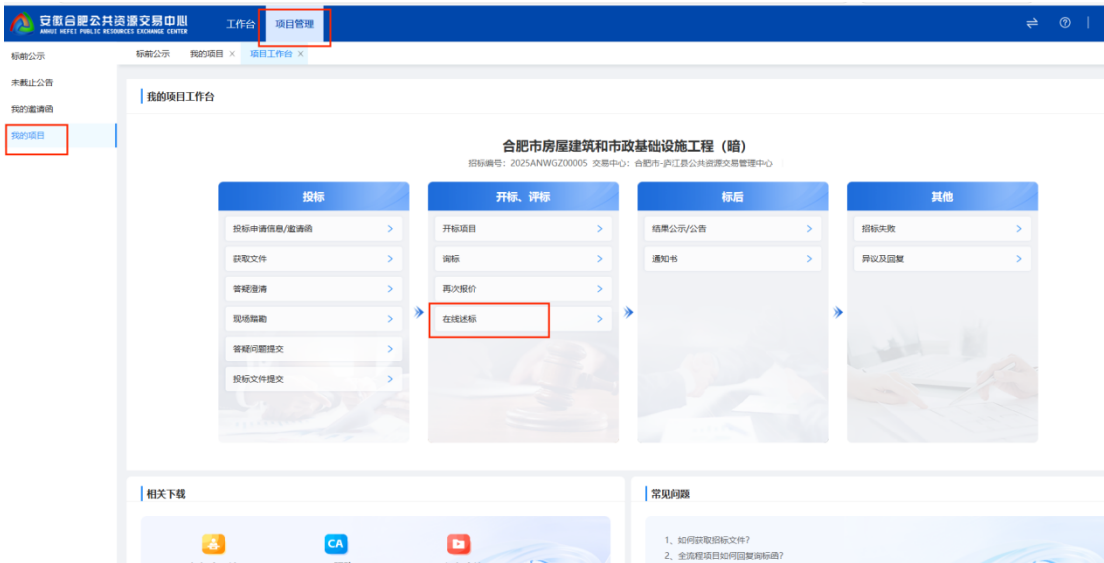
安徽合肥公共资源交易中心
ANHUI HEFEI PUBLIC RESOURCES EXCHANGE CENTER
工作台 项目管理

标前公示
未截止公告
我的邀请函
我的项目

标前公示 我的项目 × 项目工作台 ×

我的项目工作台

合肥市房屋建筑和市政基础设施工程（暗）
招标编号：2025ANWGZ00005 交易中心：合肥市-庐江县公共资源交易管理中心

投标
投标申请信息/邀请函 >
获取文件 >
答疑澄清 >
现场踏勘 >
答疑问题提交 >
投标文件提交 >

开标、评标
开标项目 >
询标 >
再次报价 >
在线述标 >

标后
结果公示/公告 >
通知书 >

其他
招标失败 >
异议及回复 >

相关下载
CA

常见问题
1、如何获取招标文件?
2、全流程项目如何回复询标函?